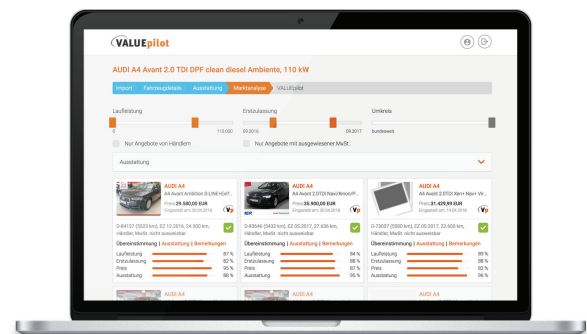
VALUEpilot

AUDI A4 Avant 2.0 TDI DPF clean diesel Ambiente, 110 kW

Import | Fahrzeugdetails | Ausstattung | Marktanalyse | VALUEpilot

Laufleistung
0 | 115.000

Erstzulassung
09.2016 | 09.2017

Umkreis
bundesweit

Nur Angebote von Händlern

Nur Angebote mit ausgewiesener MwSt.

Ausstattung

AUDI A4
A4 Avant Ambition S LINE+GeP...
Preis: 29.580,00 EUR
Eingestellt am: 20.04.2018

D-84137 (5023 km), EZ 12.2016, 24.500 km, Händler, MwSt. nicht ausweisbar

Übereinstimmung | Ausstattung | Bemerkungen
Laufleistung 87 %
Erstzulassung 88 %
Preis 95 %
Ausstattung 98 %

AUDI A4
A4 Avant 2.0TDI Navi/Xenon/P...
Preis: 26.900,00 EUR
Eingestellt am: 20.04.2018

D-83646 (5432 km), EZ 05.2017, 27.636 km, Händler, MwSt. nicht ausweisbar

Übereinstimmung | Ausstattung | Bemerkungen
Laufleistung 84 %
Erstzulassung 88 %
Preis 92 %
Ausstattung 95 %

AUDI A4
A4 Avant 2.0TDI Xen+ Nav+ Vir...
Preis: 31.429,99 EUR
Eingestellt am: 19.04.2018

D-73037 (5003 km), EZ 05.2017, 22.600 km, Händler, MwSt. nicht ausweisbar

Übereinstimmung | Ausstattung | Bemerkungen
Laufleistung 89 %
Erstzulassung 98 %
Preis 93 %
Ausstattung 96 %

AUDI A4

AUDI A4

AUDI A4